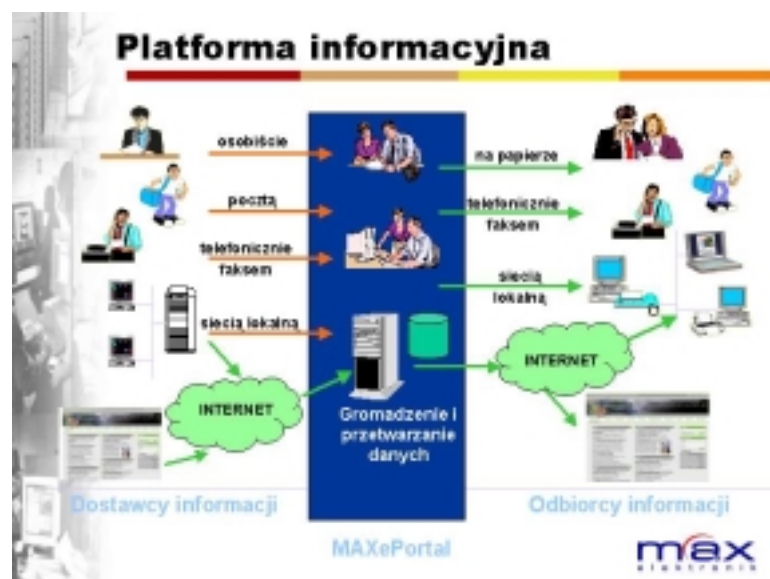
Platforma informacyjna

osobiście

pocztą

telefonicznie faksem

siecią lokalną

INTERNET

na papierze

telefonicznie faksem

siecią lokalną

INTERNET

Gromadzenie i przetwarzanie danych

Dostawcy informacji

Odbiorcy informacji

MAXePortal

max
elektronik